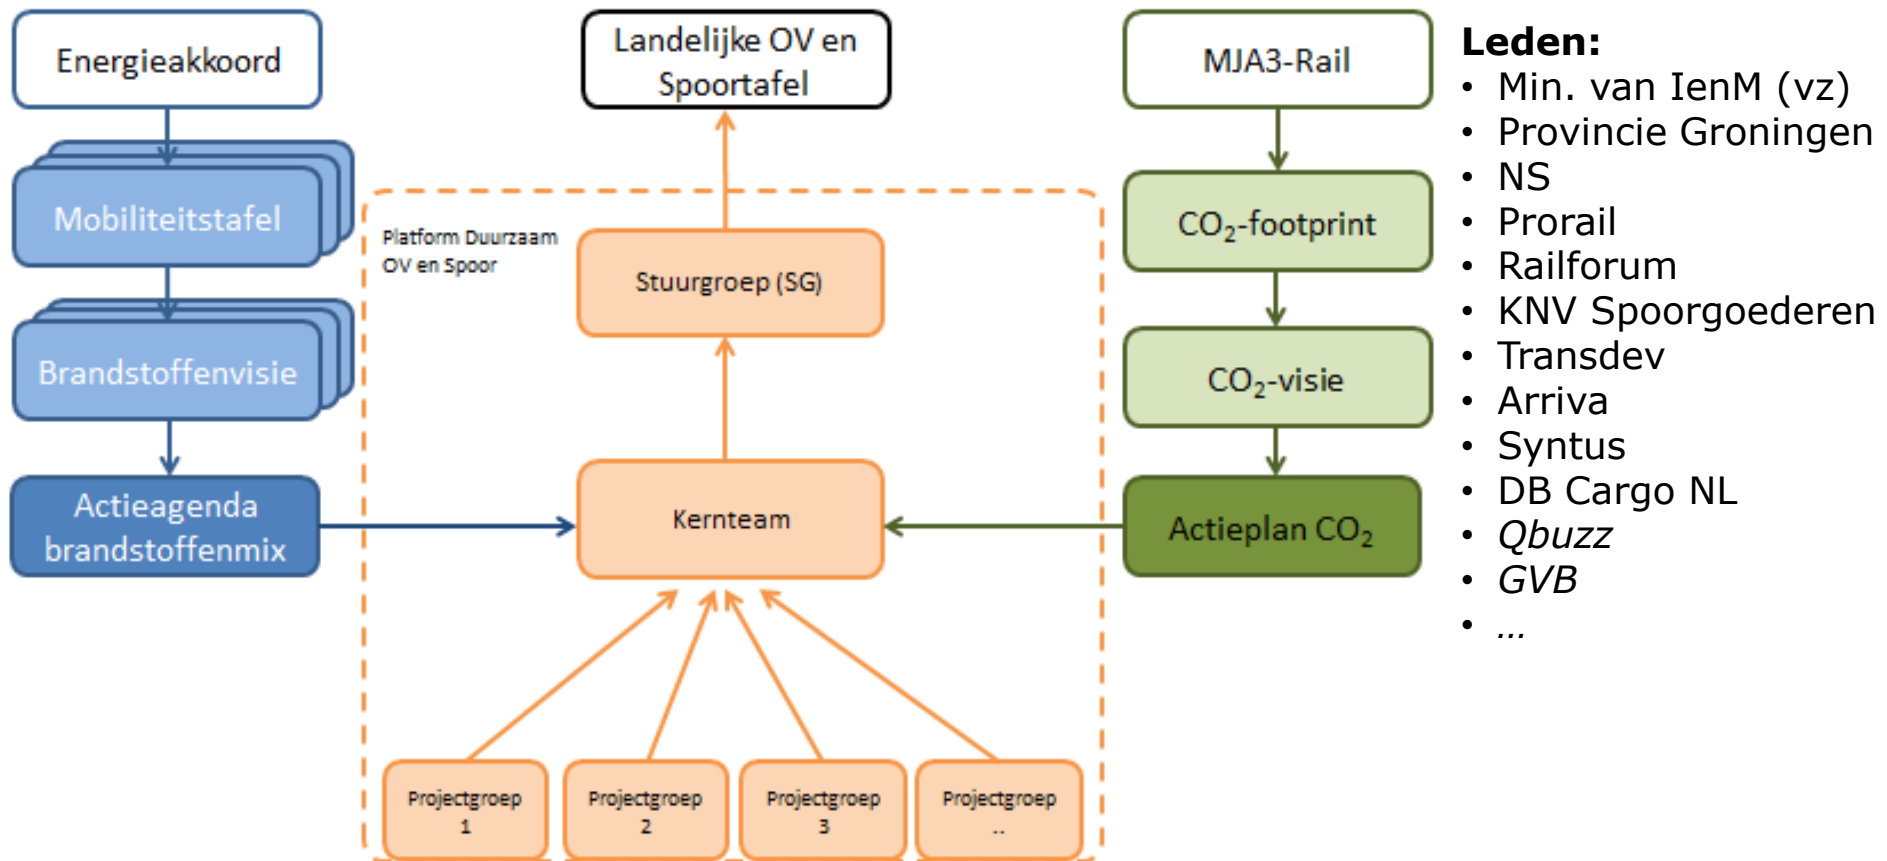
Energieakkoord

Mobiliteitstafel

Brandstoffenvisie

Actieagenda brandstoffenmix

Landelijke OV en Spoortafel

Platform Duurzaam OV en Spoor

Stuurgroep (SG)

Kernteam

Projectgroep 1

Projectgroep 2

Projectgroep 3

Projectgroep ..

MJA3-Rail

$CO_2$-footprint

$CO_2$-visie

Actieplan $CO_2$

Leden:
• Min. van IenM (vz)
• Provincie Groningen
• NS
• Prorail
• Railforum
• KNV Spoorgoederen
• Transdev
• Arriva
• Syntus
• DB Cargo NL
• Qbuzz
• GVB
• ...